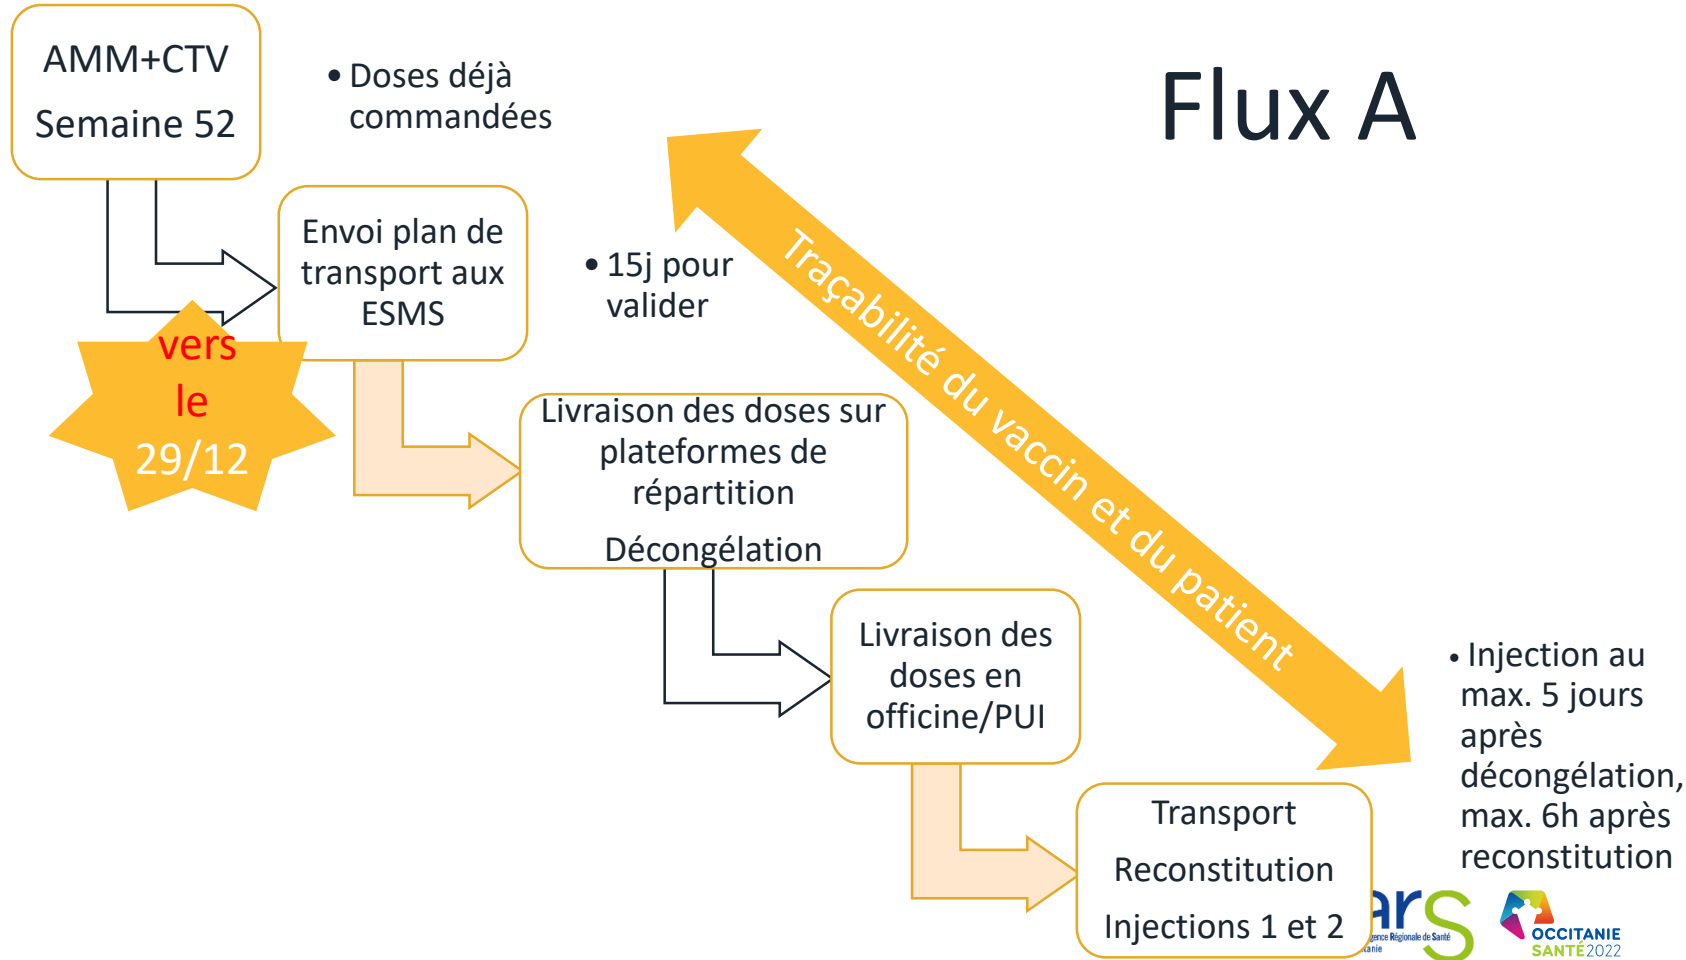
AMM+CTV

Semaine 52

• Doses déjà commandées

Flux A

Envoi plan de transport aux ESMS

vers le 29/12

• 15j pour valider

Traçabilité du vaccin et du patient

Livraison des doses sur plateformes de répartition

Décongélation

Livraison des doses en officine/PUI

• Injection au max. 5 jours après décongélation, max. 6h après reconstitution

Transport

Reconstitution

Injections 1 et 2

ars
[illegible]gence Régionale de Santé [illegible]anie

OCCITANIE SANTÉ2022